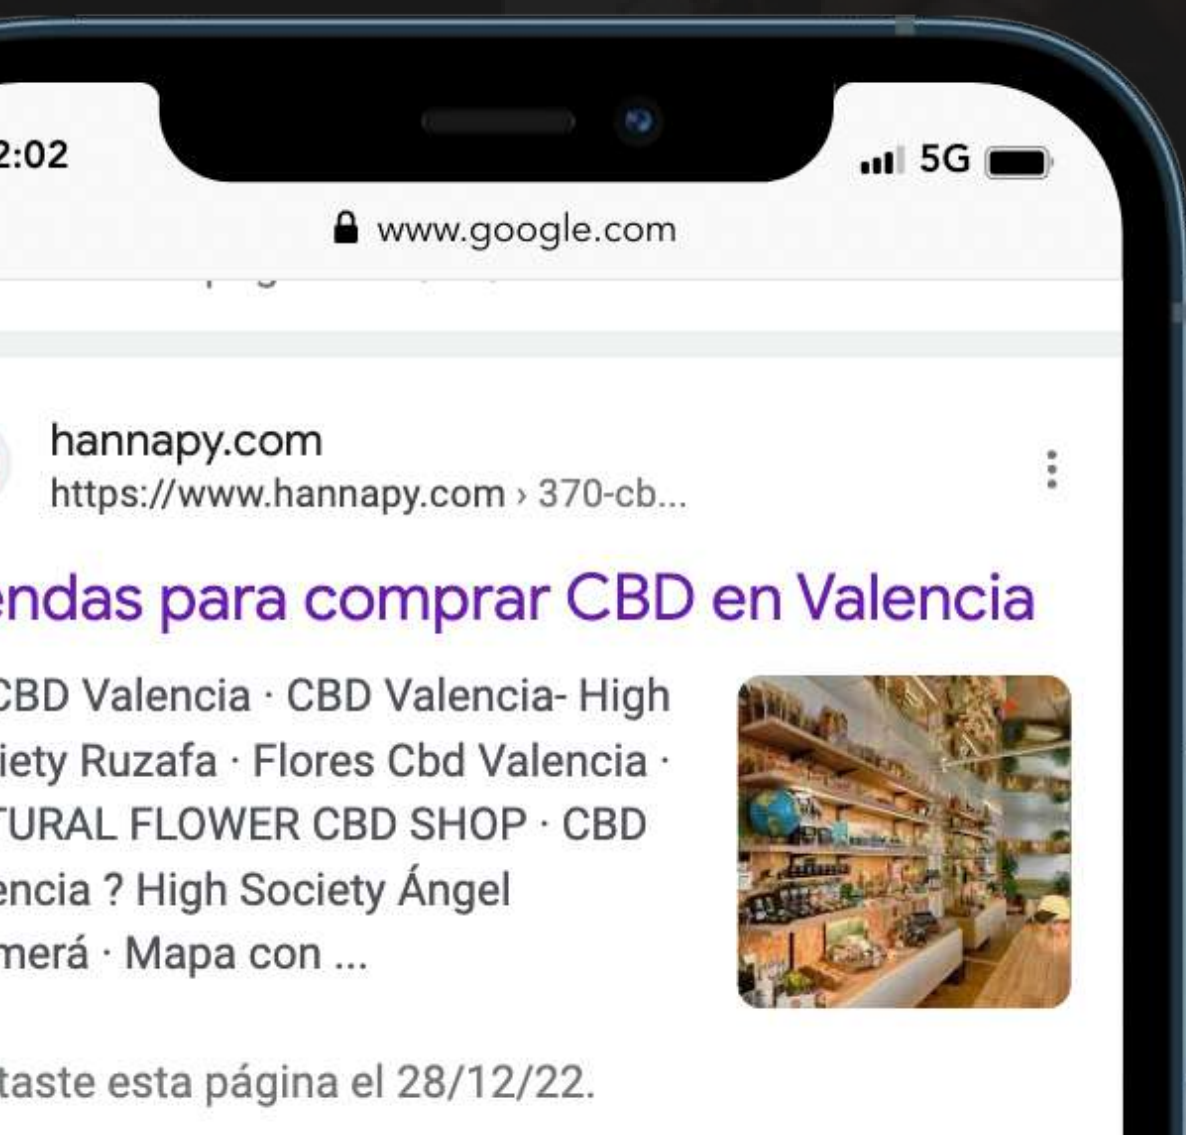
2:02

5G

www.google.com

hannapy.com
https://www.hannapy.com › 370-cb...

endas para comprar CBD en Valencia

CBD Valencia · CBD Valencia- High iety Ruzafa · Flores Cbd Valencia · TURAL FLOWER CBD SHOP · CBD encia ? High Society Ángel merá · Mapa con ...

taste esta página el 28/12/22.